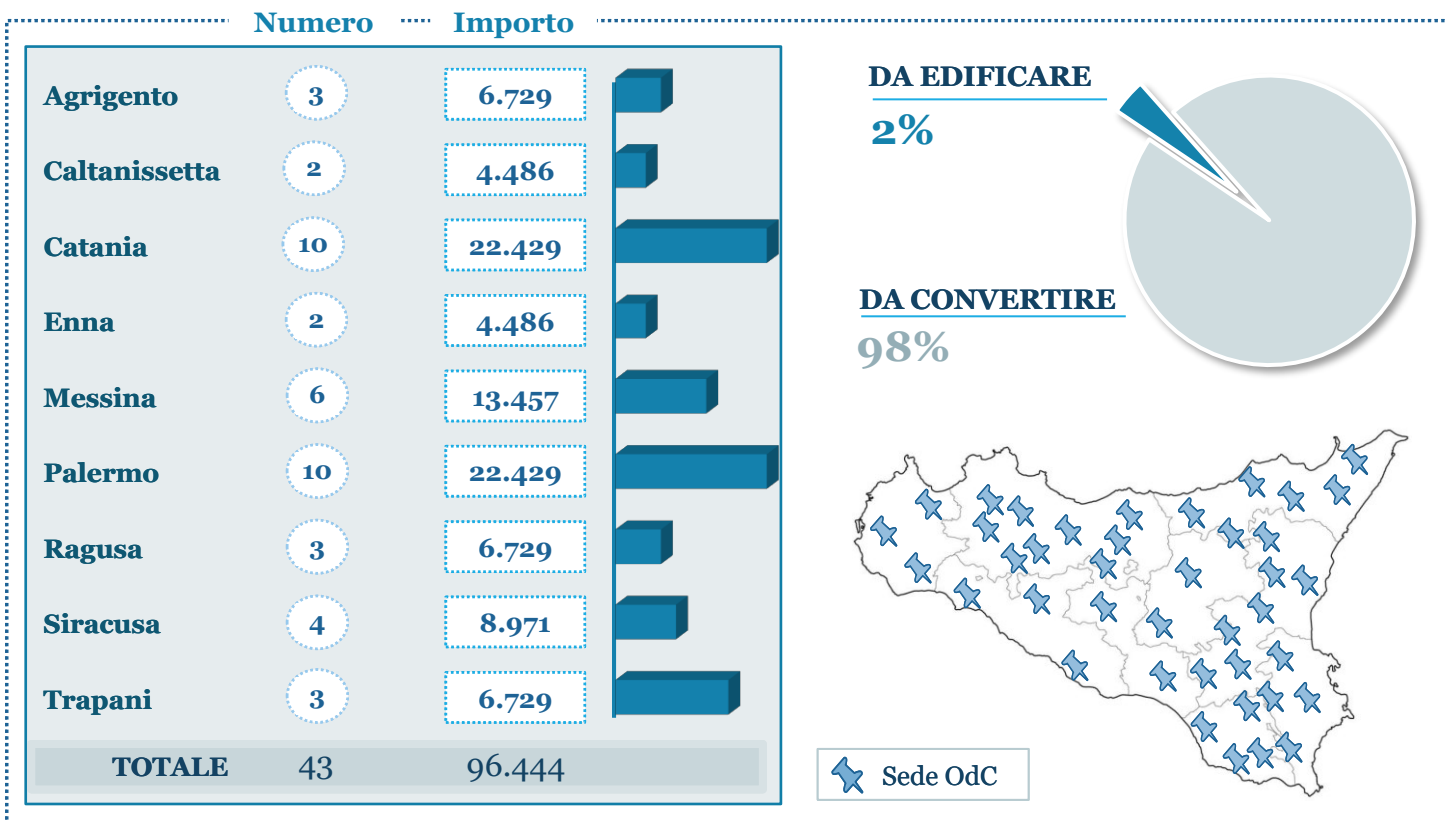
| | Numero | Importo |
|---|---|---|
| Agrigento | 3 | 6.729 |
| Caltanissetta | 2 | 4.486 |
| Catania | 10 | 22.429 |
| Enna | 2 | 4.486 |
| Messina | 6 | 13.457 |
| Palermo | 10 | 22.429 |
| Ragusa | 3 | 6.729 |
| Siracusa | 4 | 8.971 |
| Trapani | 3 | 6.729 |
| TOTALE | 43 | 96.444 |

DA EDIFICARE
2%

DA CONVERTIRE
98%

Sede OdC